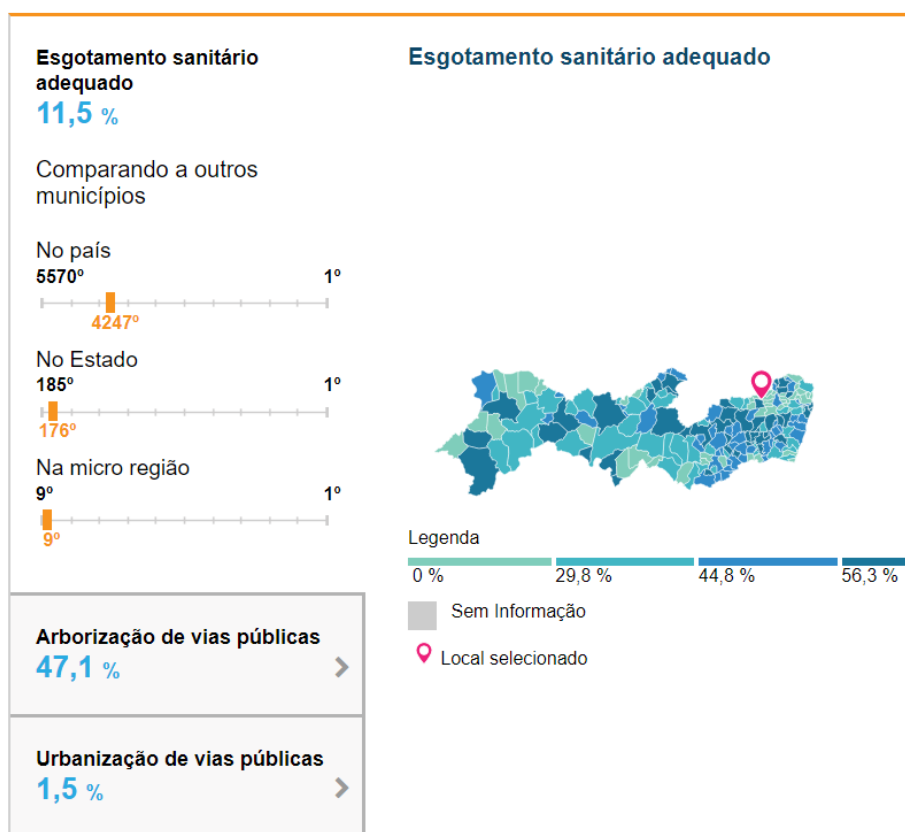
Esgotamento sanitário adequado
11,5 %

Comparando a outros municípios

No país
5570º
1º
4247º

No Estado
185º
1º
176º

Na micro região
9º
1º
9º

Arborização de vias públicas
47,1 %

Urbanização de vias públicas
1,5 %

Esgotamento sanitário adequado

Legenda
0 %
29,8 %
44,8 %
56,3 %

Sem Informação

Local selecionado